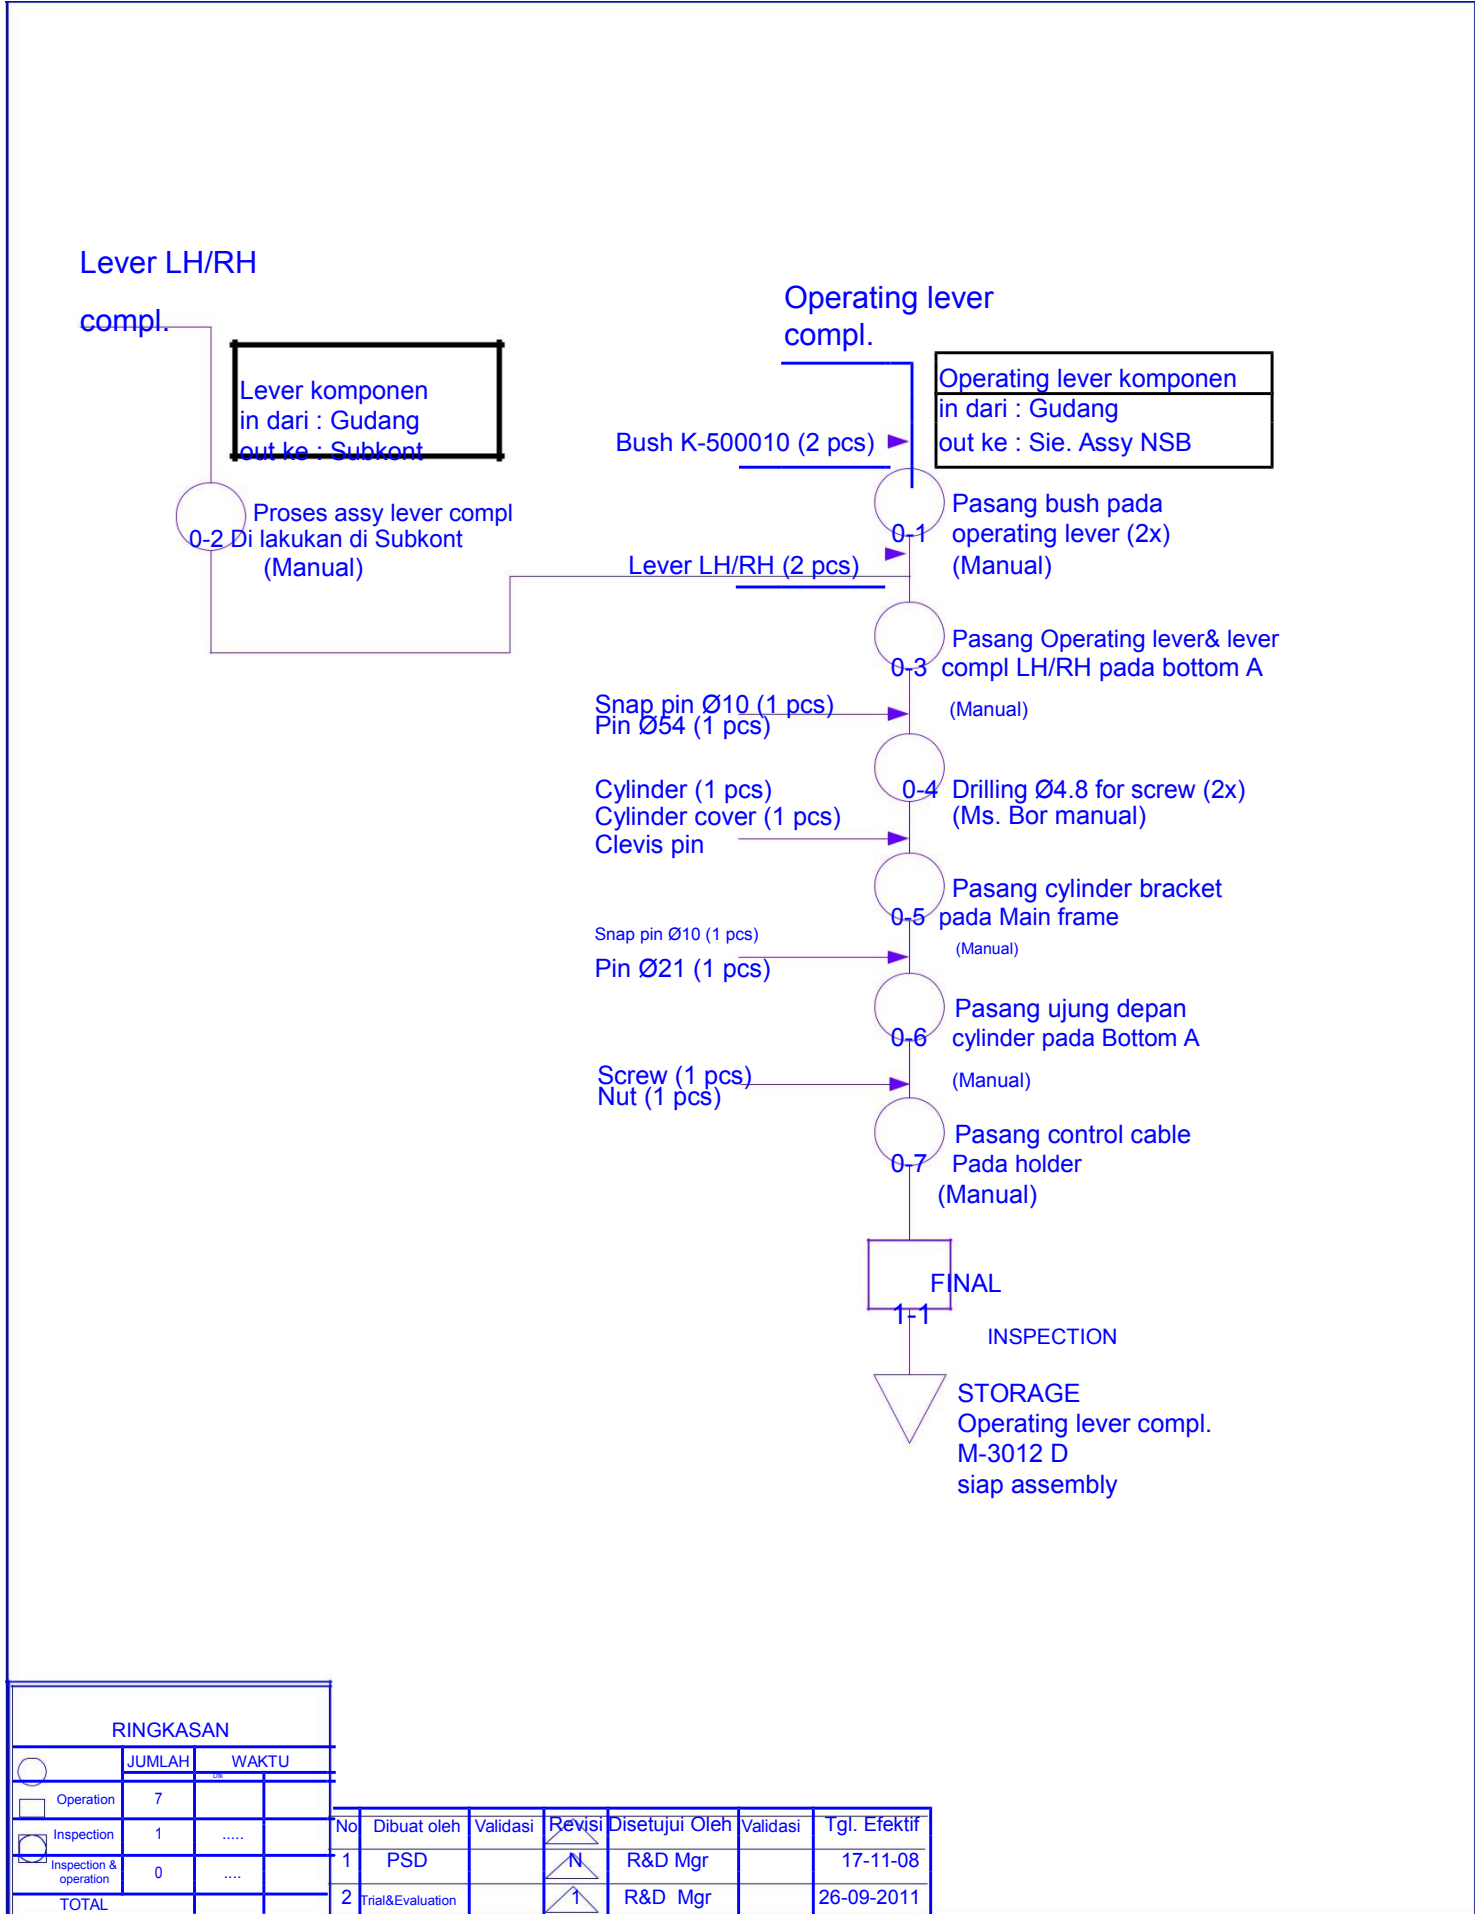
Lever LH/RH

compl.

Lever komponen
in dari : Gudang
out ke : Subkont

Proses assy lever compl
0-2 Di lakukan di Subkont
(Manual)

Operating lever
compl.

Operating lever komponen
in dari : Gudang
out ke : Sie. Assy NSB

Bush K-500010 (2 pcs)

0-1 Pasang bush pada operating lever (2x)
(Manual)

Lever LH/RH (2 pcs)

0-3 Pasang Operating lever& lever compl LH/RH pada bottom A
(Manual)

Snap pin Ø10 (1 pcs)
Pin Ø54 (1 pcs)

0-4 Drilling Ø4.8 for screw (2x)
(Ms. Bor manual)

Cylinder (1 pcs)
Cylinder cover (1 pcs)
Clevis pin

0-5 Pasang cylinder bracket pada Main frame
(Manual)

Snap pin Ø10 (1 pcs)
Pin Ø21 (1 pcs)

0-6 Pasang ujung depan cylinder pada Bottom A
(Manual)

Screw (1 pcs)
Nut (1 pcs)

0-7 Pasang control cable Pada holder
(Manual)

1-1 FINAL
INSPECTION

STORAGE
Operating lever compl.
M-3012 D
siap assembly

RINGKASAN

| | JUMLAH | WAKTU |
|---|---|---|
| Operation | 7 | |
| Inspection | 1 | ..... |
| Inspection & operation | 0 | .... |
| TOTAL | | |

| No | Dibuat oleh | Validasi | Revisi | Disetujui Oleh | Validasi | Tgl. Efektif |
|---|---|---|---|---|---|---|
| 1 | PSD | | N | R&D Mgr | | 17-11-08 |
| 2 | Trial&Evaluation | | 1 | R&D Mgr | | 26-09-2011 |